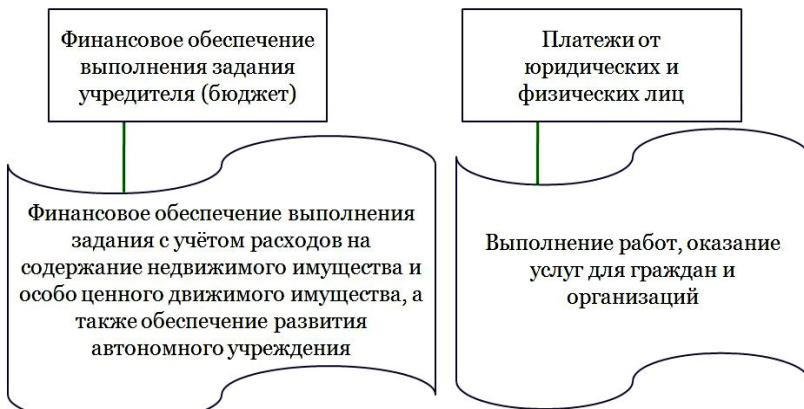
Финансовое обеспечение выполнения задания учредителя (бюджет)

Платежи от юридических и физических лиц

Финансовое обеспечение выполнения задания с учётом расходов на содержание недвижимого имущества и особо ценного движимого имущества, а также обеспечение развития автономного учреждения

Выполнение работ, оказание услуг для граждан и организаций